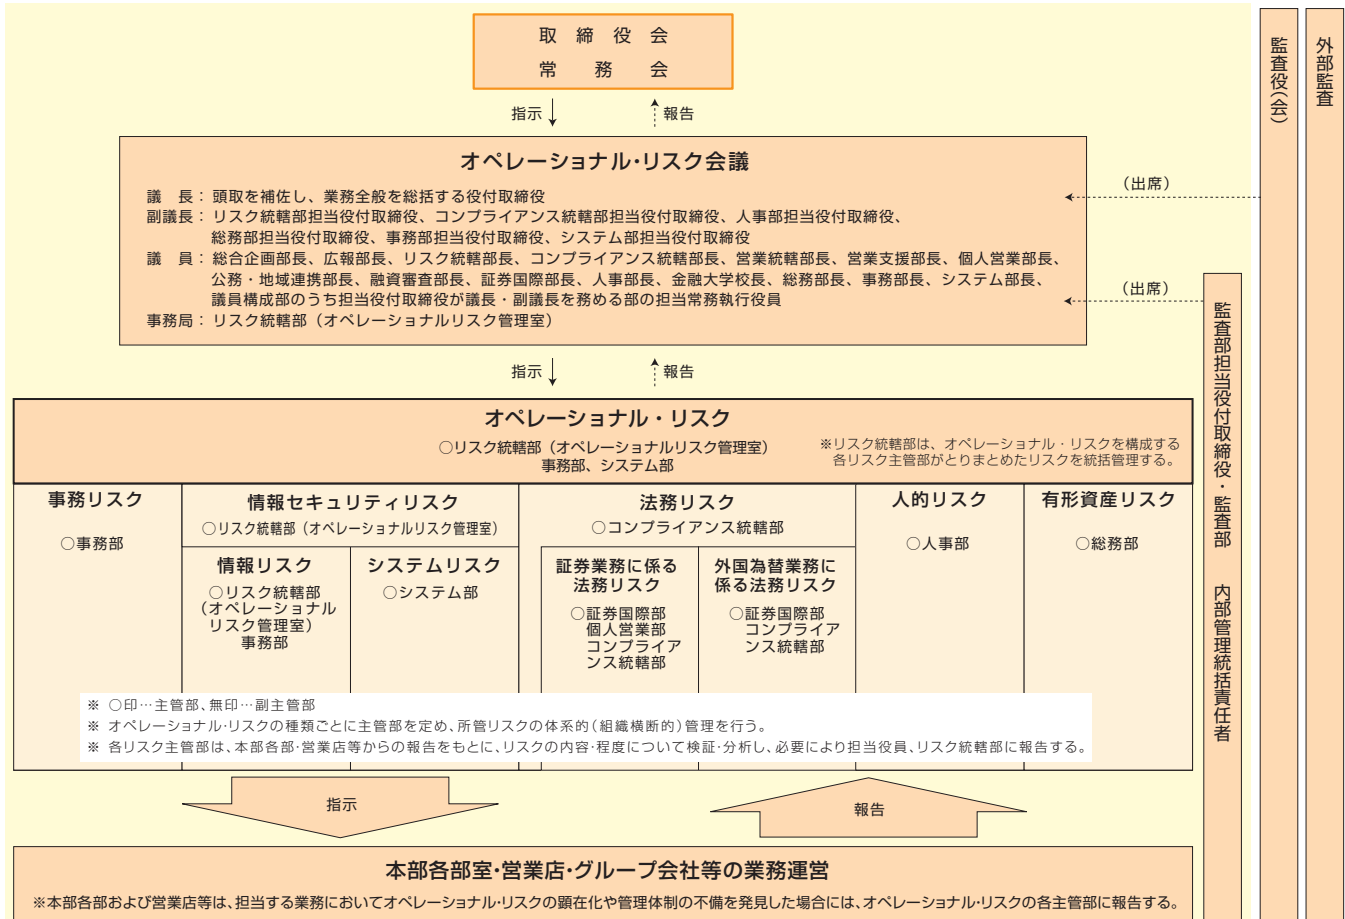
取締役会
常務会

指示
報告

オペレーショナル・リスク会議

議長：頭取を補佐し、業務全般を総括する役付取締役
副議長：リスク統轄部担当役付取締役、コンプライアンス統轄部担当役付取締役、人事部担当役付取締役、総務部担当役付取締役、事務部担当役付取締役、システム部担当役付取締役
議員：総合企画部長、広報部長、リスク統轄部長、コンプライアンス統轄部長、営業統轄部長、営業支援部長、個人営業部長、公務・地域連携部長、融資審査部長、証券国際部長、人事部長、金融大学校長、総務部長、事務部長、システム部長、議員構成部のうち担当役付取締役が議長・副議長を務める部の担当常務執行役員
事務局：リスク統轄部（オペレーショナルリスク管理室）

（出席）
（出席）

指示
報告

オペレーショナル・リスク
○リスク統轄部（オペレーショナルリスク管理室）
事務部、システム部
※リスク統轄部は、オペレーショナル・リスクを構成する各リスク主管部がとりまとめたリスクを統括管理する。

事務リスク
○事務部

情報セキュリティリスク
○リスク統轄部（オペレーショナルリスク管理室）

情報リスク
○リスク統轄部（オペレーショナルリスク管理室）
事務部

システムリスク
○システム部

法務リスク
○コンプライアンス統轄部

証券業務に係る法務リスク
○証券国際部
個人営業部
コンプライアンス統轄部

外国為替業務に係る法務リスク
○証券国際部
コンプライアンス統轄部

人的リスク
○人事部

有形資産リスク
○総務部

※ ○印…主管部、無印…副主管部
※ オペレーショナル・リスクの種類ごとに主管部を定め、所管リスクの体系的（組織横断的）管理を行う。
※ 各リスク主管部は、本部各部・営業店等からの報告をもとに、リスクの内容・程度について検証・分析し、必要により担当役員、リスク統轄部に報告する。

指示
報告

本部各部室・営業店・グループ会社等の業務運営
※本部各部および営業店等は、担当する業務においてオペレーショナル・リスクの顕在化や管理体制の不備を発見した場合には、オペレーショナル・リスクの各主管部に報告する。

監査役（会）
外部監査
監査部担当役付取締役・監査部
内部管理統括責任者